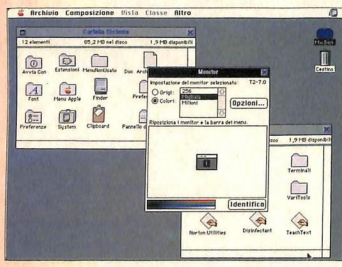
Archivio Composizione Vista Classe Altro

Cartella Sistema

12 elementi 85,2 MB nel disco 1,9 MB disponibili

Avvio Con Estensioni MenuEnticate Doc Archi

Font Menu Apple Finder Prefer

Preferenze System Clipboard Pannello d

Monitor

Impostazione del monitor selezionato: 7.2-7.0

Grigi: 256

Colori: Migliaia Milioni

Opzioni...

Riposiziona i monitor e la barra dei menu.

1

Identifica

1,9 MB disponibili

Terminali

VariTools

Norton Utilities Disinfectant TeachText

Hollo

Cestino